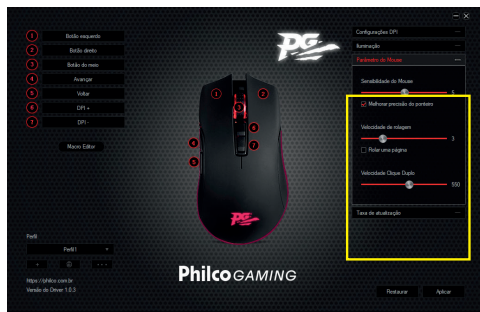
— ×

1 Botão esquerdo
2 Botão direito
3 Botão do meio
4 Avançar
5 Voltar
6 DPI +
7 DPI -

Macro Editor

PG

1 3 2 6 4 7 5

PG

Configurações DPI ...
Iluminação ...
Parâmetro do Mouse ...

Sensibilidade do Mouse
5

Melhorar precisão do ponteiro

Velocidade de rolagem
3
Rolar uma página

Velocidade Clique Duplo
550

Taxa de atualização ...

Perfil
Perfil1
+ ... ...

https://philco.com.br
Versão do Driver 1.0.3

Philco GAMING

Restaurar Aplicar